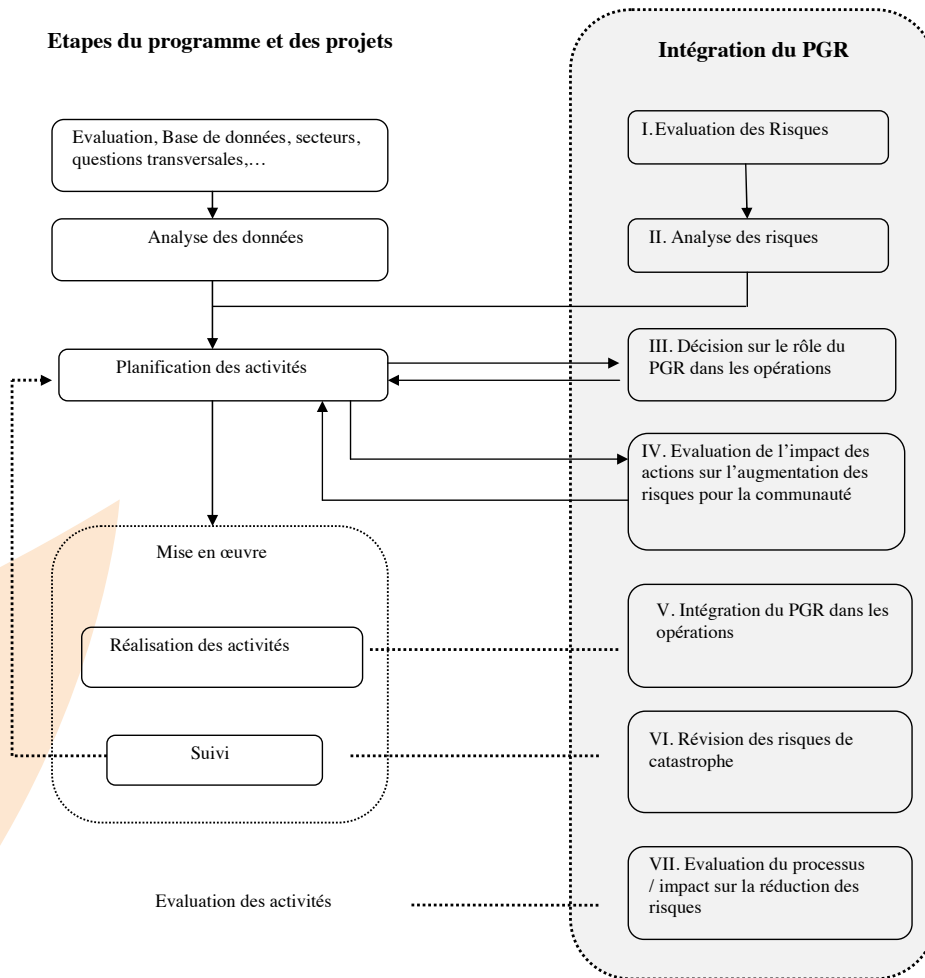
Etapes du programme et des projets

Intégration du PGR

Evaluation, Base de données, secteurs, questions transversales,…

I. Evaluation des Risques

Analyse des données

II. Analyse des risques

Planification des activités

III. Décision sur le rôle du PGR dans les opérations

IV. Evaluation de l'impact des actions sur l'augmentation des risques pour la communauté

Mise en œuvre

Réalisation des activités

V. Intégration du PGR dans les opérations

Suivi

VI. Révision des risques de catastrophe

Evaluation des activités

VII. Evaluation du processus / impact sur la réduction des risques